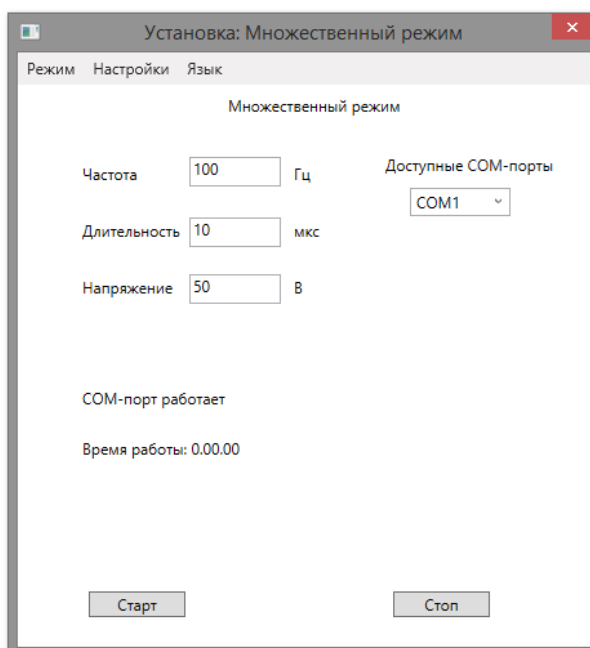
Установка: Множественный режим

Режим Настройки Язык

Множественный режим

Частота 100 Гц

Длительность 10 мкс

Напряжение 50 В

Доступные COM-порты

COM1

COM-порт работает

Время работы: 0.00.00

Старт

Стоп